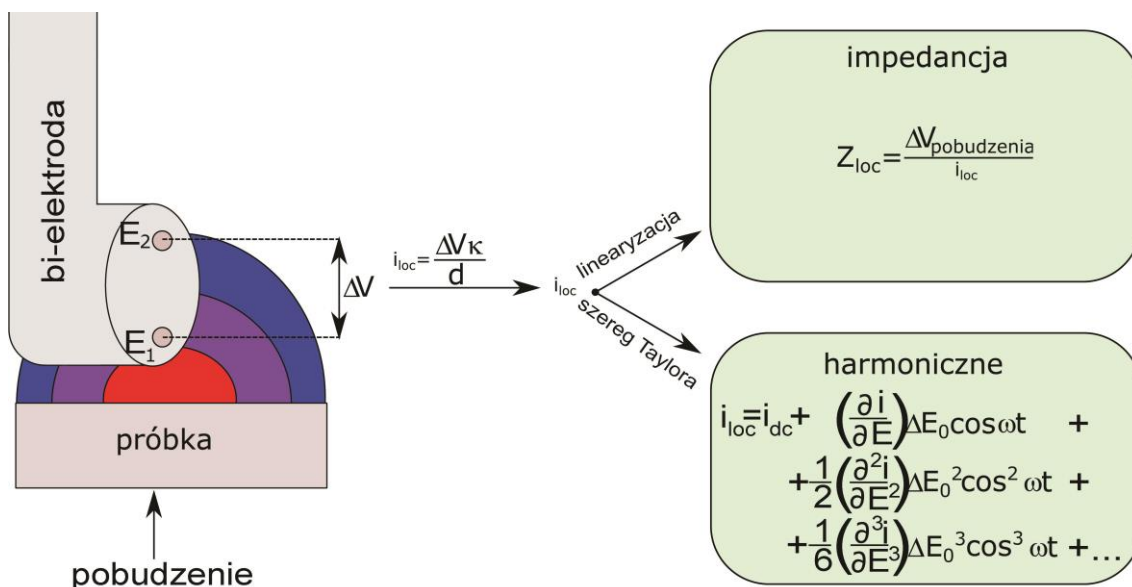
bi-elektroda

$E_2$

$E_1$

$\Delta V$

próbka

pobudzenie

$i_{loc}=\frac{\Delta V \kappa}{d}$

$i_{loc}$

linearyzacja

szereg Taylora

impedancja

$Z_{loc}=\frac{\Delta V_{pobudzenia}}{i_{loc}}$

harmoniczne

$i_{loc}=i_{dc}+\left(\frac{\partial i}{\partial E}\right)\Delta E_0 \cos\omega t +$
$+\frac{1}{2}\left(\frac{\partial^2 i}{\partial E^2}\right)\Delta E_0{}^2 \cos^2 \omega t +$
$+\frac{1}{6}\left(\frac{\partial^3 i}{\partial E^3}\right)\Delta E_0{}^3 \cos^3 \omega t +\ldots$